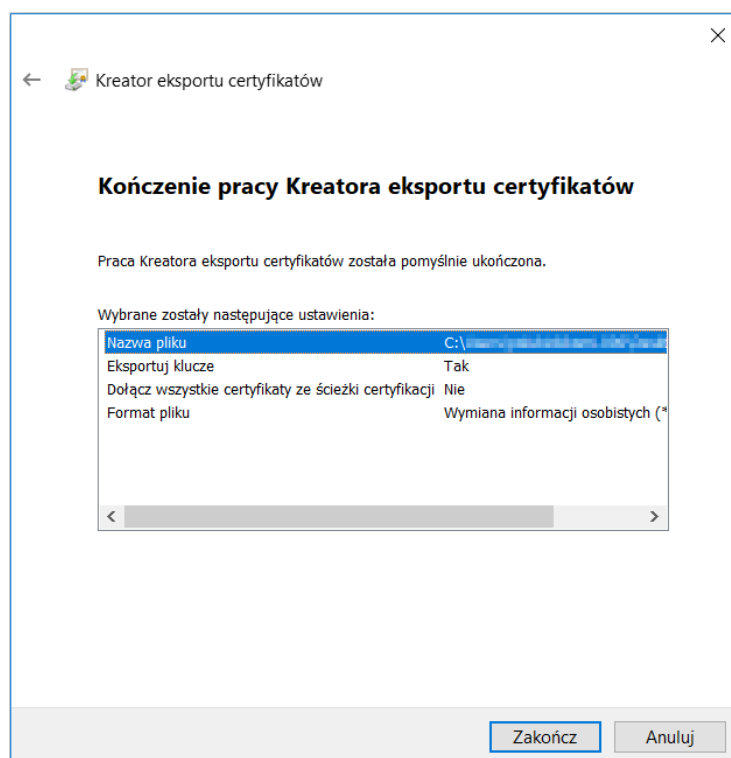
Kreator eksportu certyfikatów

Kończenie pracy Kreatora eksportu certyfikatów

Praca Kreatora eksportu certyfikatów została pomyślnie ukończona.

Wybrane zostały następujące ustawienia:

| | |
|---|---|
| Nazwa pliku | C:\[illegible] |
| Eksportuj klucze | Tak |
| Dołącz wszystkie certyfikaty ze ścieżki certyfikacji | Nie |
| Format pliku | Wymiana informacji osobistych (* |

Zakończ Anuluj